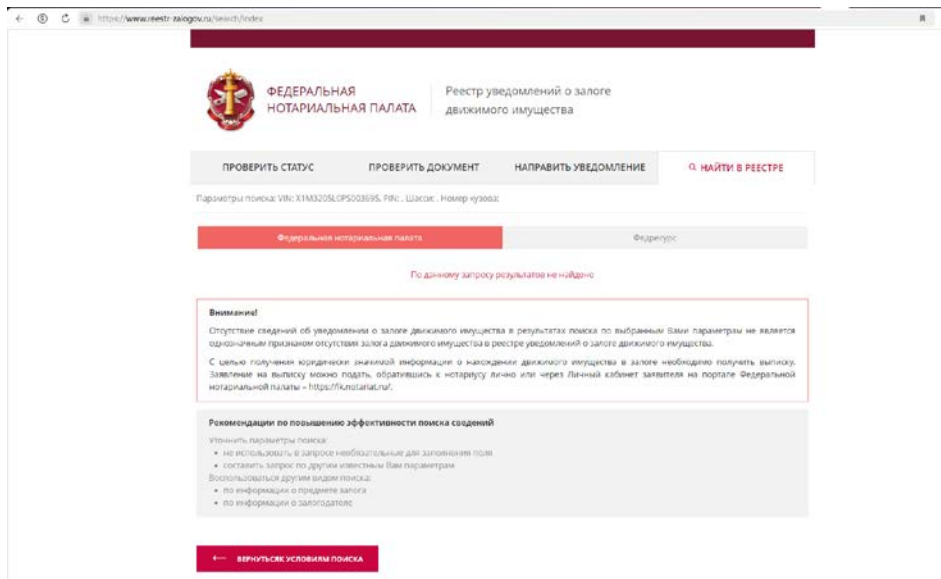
https://www.reestr-zalogov.ru/search/index

ФЕДЕРАЛЬНАЯ НОТАРИАЛЬНАЯ ПАЛАТА

Реестр уведомлений о залоге движимого имущества

ПРОВЕРИТЬ СТАТУС
ПРОВЕРИТЬ ДОКУМЕНТ
НАПРАВИТЬ УВЕДОМЛЕНИЕ
НАЙТИ В РЕЕСТРЕ

Параметры поиска: VIN: X1M3205L0PS003695, PIN: , Шасси: , Номер кузова:

Федеральная нотариальная палата
Федресурс

По данному запросу результатов не найдено

Внимание!
Отсутствие сведений об уведомлении о залоге движимого имущества в результатах поиска по выбранным Вами параметрам не является однозначным признаком отсутствия залога движимого имущества в реестре уведомлений о залоге движимого имущества.

С целью получения юридически значимой информации о нахождении движимого имущества в залоге необходимо получить выписку. Заявление на выписку можно подать, обратившись к нотариусу лично или через Личный кабинет заявителя на портале Федеральной нотариальной палаты – https://lk.notariat.ru/.

Рекомендации по повышению эффективности поиска сведений
Уточнить параметры поиска:
• не использовать в запросе необязательные для заполнения поля
• составить запрос по другим известным Вам параметрам
Воспользоваться другим видом поиска:
• по информации о предмете залога
• по информации о залогодателе

ВЕРНУТЬСЯ К УСЛОВИЯМ ПОИСКА